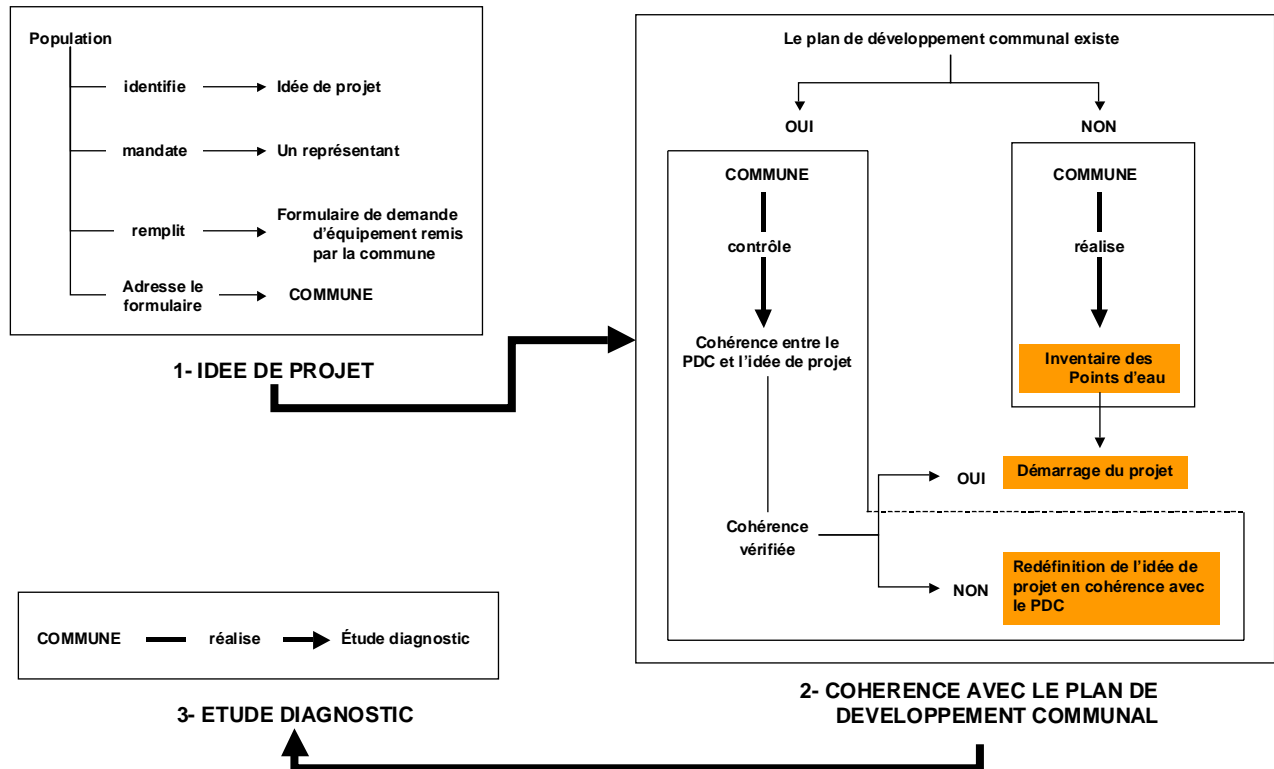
Population

identifie Idée de projet

mandate Un représentant

remplit Formulaire de demande d'équipement remis par la commune

Adresse le formulaire COMMUNE

1- IDEE DE PROJET

Le plan de développement communal existe

OUI

NON

COMMUNE

contrôle

Cohérence entre le PDC et l'idée de projet

Cohérence vérifiée

COMMUNE

réalise

Inventaire des Points d'eau

OUI

Démarrage du projet

NON

Redéfinition de l'idée de projet en cohérence avec le PDC

2- COHERENCE AVEC LE PLAN DE DEVELOPPEMENT COMMUNAL

COMMUNE réalise Étude diagnostic

3- ETUDE DIAGNOSTIC